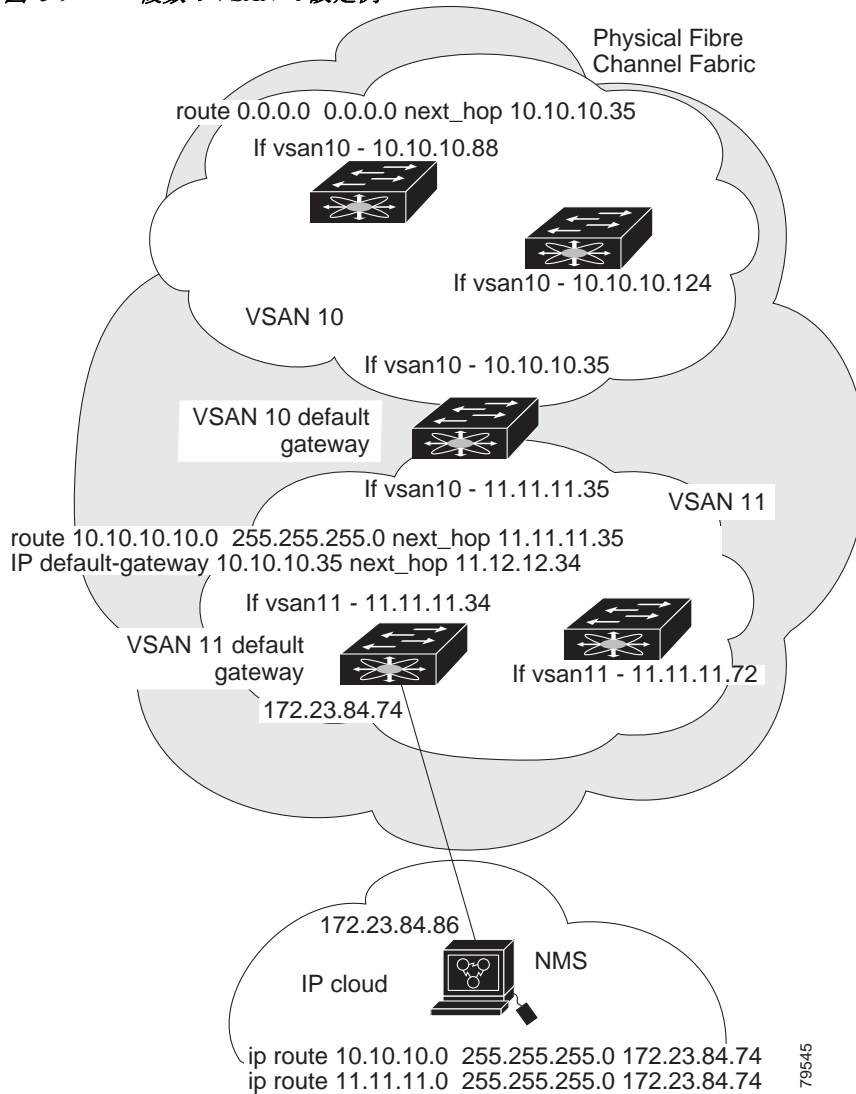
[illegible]

Physical Fibre Channel Fabric

route 0.0.0.0 0.0.0.0 next_hop 10.10.10.35

If vsan10 - 10.10.10.88

If vsan10 - 10.10.10.124

VSAN 10

If vsan10 - 10.10.10.35

VSAN 10 default gateway

If vsan10 - 11.11.11.35

VSAN 11

route 10.10.10.10.0 255.255.255.0 next_hop 11.11.11.35
IP default-gateway 10.10.10.35 next_hop 11.12.12.34

If vsan11 - 11.11.11.34

VSAN 11 default gateway

If vsan11 - 11.11.11.72

172.23.84.74

172.23.84.86

NMS

IP cloud

ip route 10.10.10.0 255.255.255.0 172.23.84.74
ip route 11.11.11.0 255.255.255.0 172.23.84.74

79545